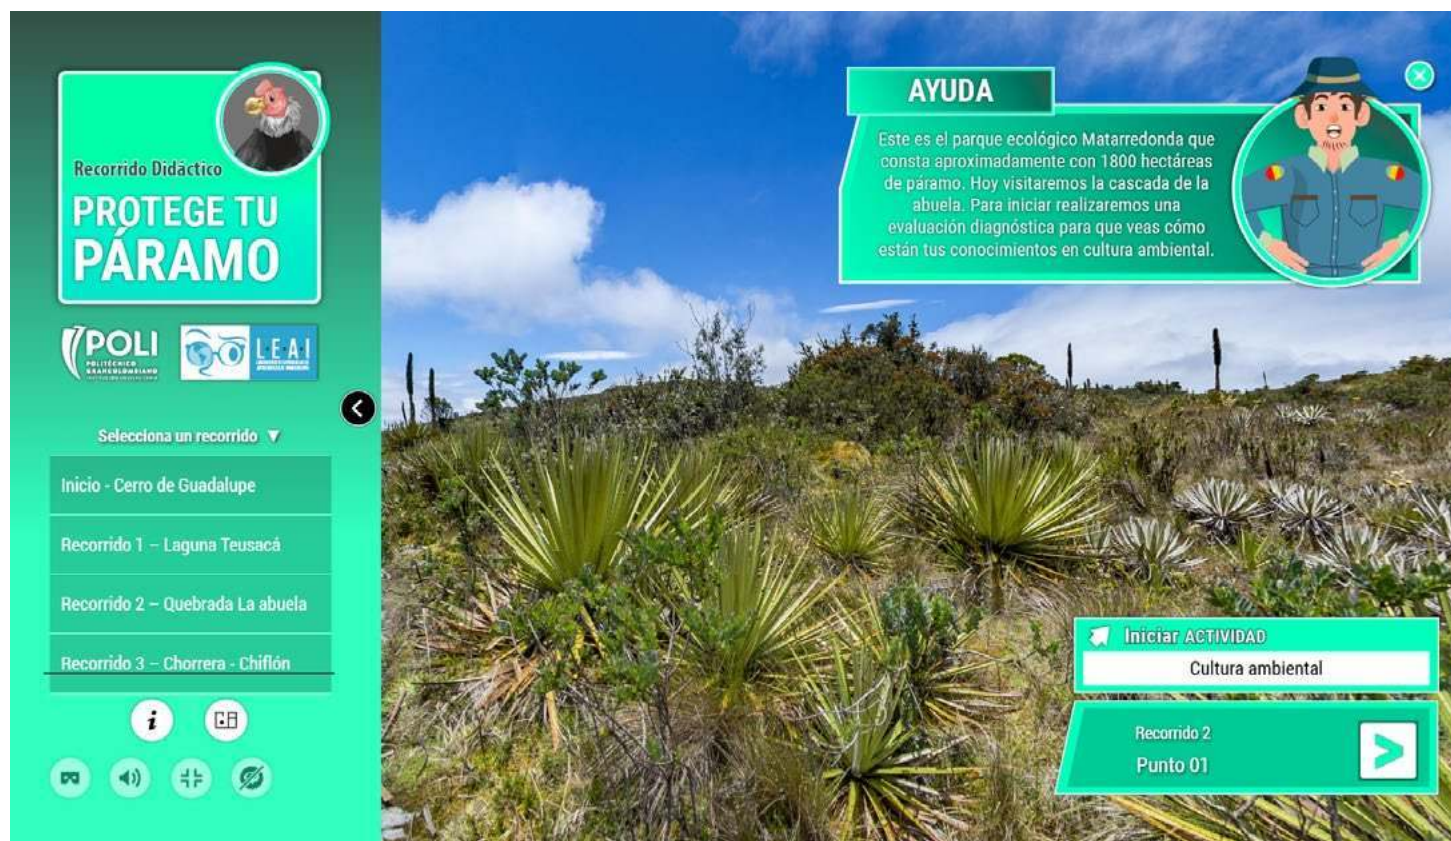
Recorrido Didáctico
PROTEGE TU PÁRAMO

POLI
POLITÉCNICO GRANCOLOMBIANO
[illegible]

LEAI
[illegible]

Selecciona un recorrido ▼

Inicio - Cerro de Guadalupe

Recorrido 1 – Laguna Teusacá

Recorrido 2 – Quebrada La abuela

Recorrido 3 – Chorrera - Chiflón

AYUDA

Este es el parque ecológico Matarredonda que consta aproximadamente con 1800 hectáreas de páramo. Hoy visitaremos la cascada de la abuela. Para iniciar realizaremos una evaluación diagnóstica para que veas cómo están tus conocimientos en cultura ambiental.

Iniciar ACTIVIDAD
Cultura ambiental

Recorrido 2
Punto 01